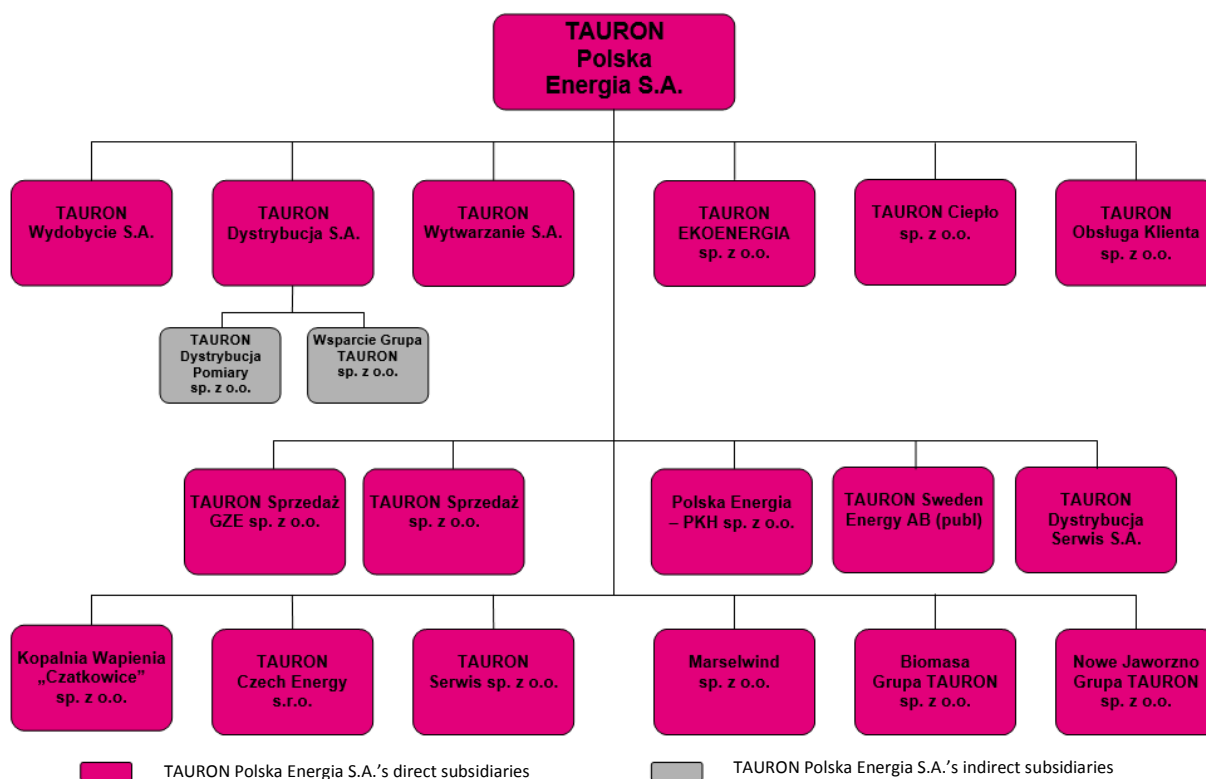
TAURON Polska Energia S.A.

TAURON Wydobycie S.A.

TAURON Dystrybucja S.A.

TAURON Wytwarzanie S.A.

TAURON EKOENERGIA sp. z o.o.

TAURON Ciepło sp. z o.o.

TAURON Obsługa Klienta sp. z o.o.

TAURON Dystrybucja Pomiary sp. z o.o.

Wsparcie Grupa TAURON sp. z o.o.

TAURON Sprzedaż GZE sp. z o.o.

TAURON Sprzedaż sp. z o.o.

Polska Energia – PKH sp. z o.o.

TAURON Sweden Energy AB (publ)

TAURON Dystrybucja Serwis S.A.

Kopalnia Wapienia „Czatkowice" sp. z o.o.

TAURON Czech Energy s.r.o.

TAURON Serwis sp. z o.o.

Marselwind sp. z o.o.

Biomasa Grupa TAURON sp. z o.o.

Nowe Jaworzno Grupa TAURON sp. z o.o.

TAURON Polska Energia S.A.'s direct subsidiaries

TAURON Polska Energia S.A.'s indirect subsidiaries